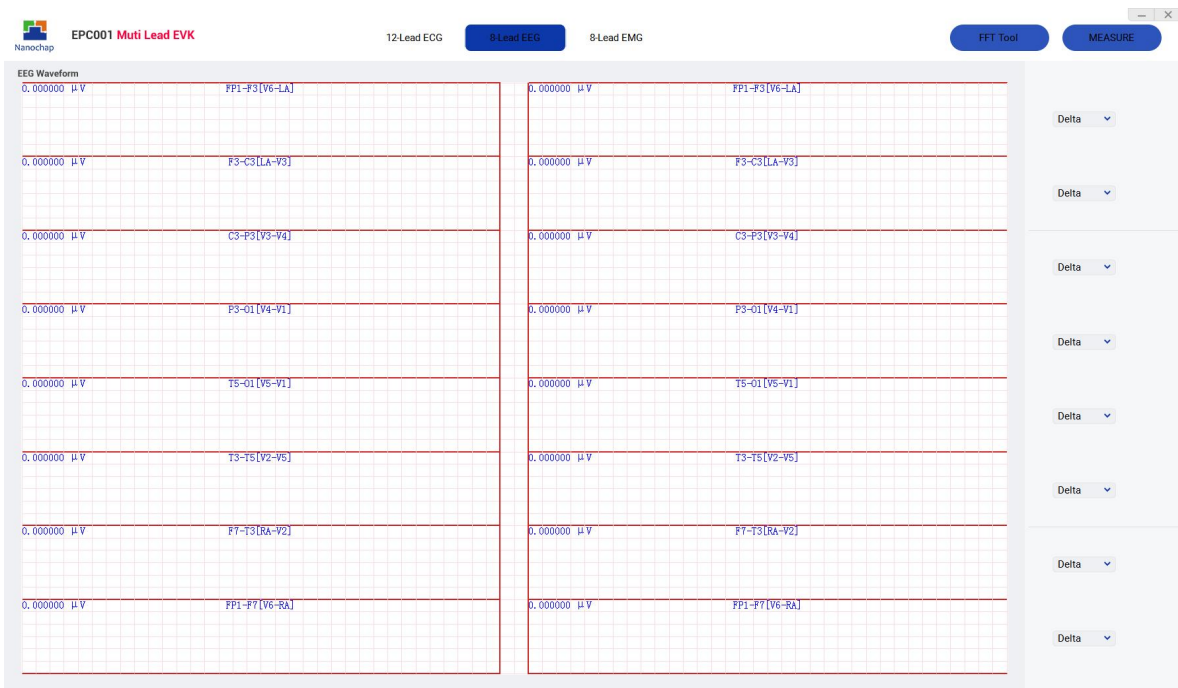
Nanochap
EPC001 Muti Lead EVK

12-Lead ECG 8-Lead EEG 8-Lead EMG

FFT Tool MEASURE

EEG Waveform

0.000000 μV FP1-F3[V6-LA]
0.000000 μV F3-C3[LA-V3]
0.000000 μV C3-P3[V3-V4]
0.000000 μV P3-O1[V4-V1]
0.000000 μV T5-O1[V5-V1]
0.000000 μV T3-T5[V2-V5]
0.000000 μV F7-T3[RA-V2]
0.000000 μV FP1-F7[V6-RA]

0.000000 μV FP1-F3[V6-LA]
0.000000 μV F3-C3[LA-V3]
0.000000 μV C3-P3[V3-V4]
0.000000 μV P3-O1[V4-V1]
0.000000 μV T5-O1[V5-V1]
0.000000 μV T3-T5[V2-V5]
0.000000 μV F7-T3[RA-V2]
0.000000 μV FP1-F7[V6-RA]

Delta
Delta
Delta
Delta
Delta
Delta
Delta
Delta